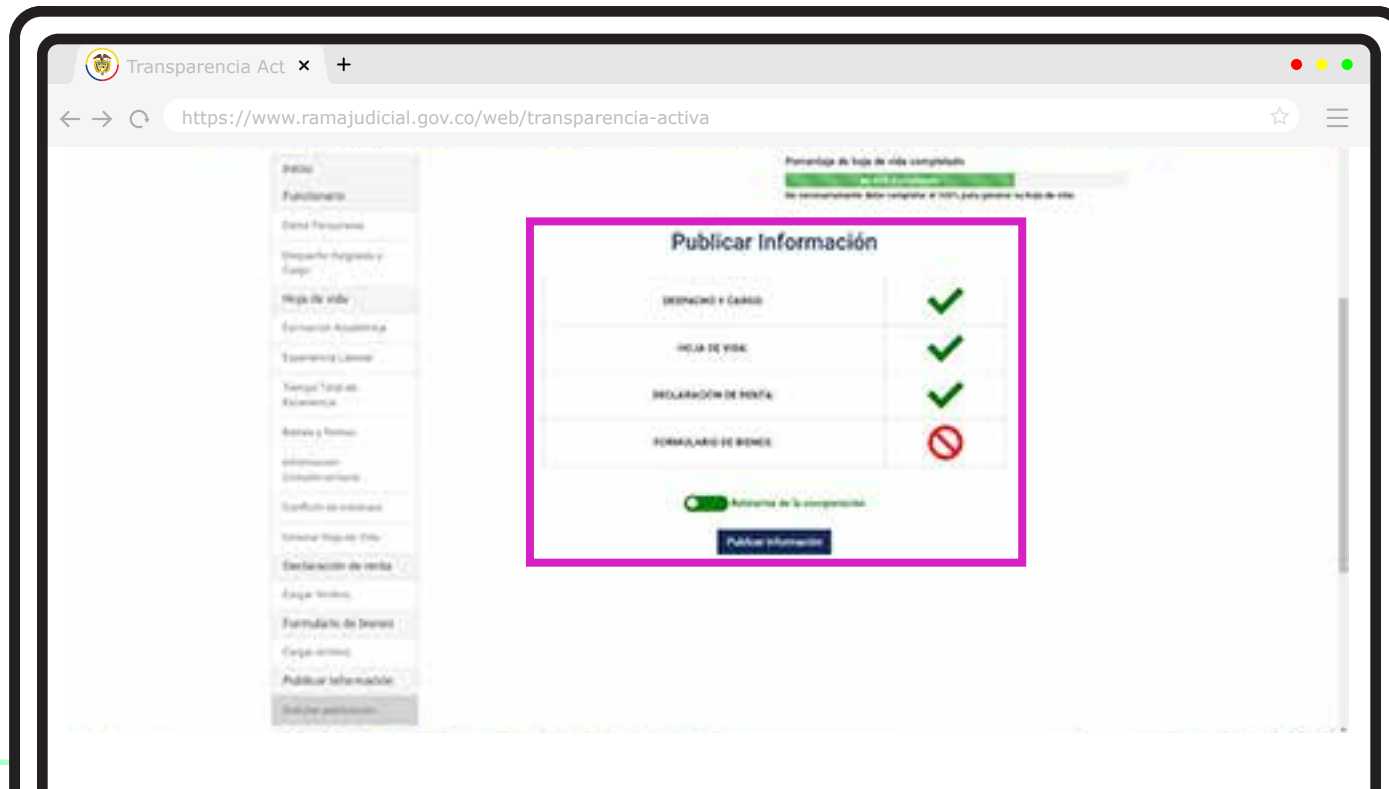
Transparencia Act ×

https://www.ramajudicial.gov.co/web/transparencia-activa

Inicio
Funcionario
Datos Personales
Despacho Asignado y Cargo
Hoja de vida
Formación Académica
Experiencia Laboral
Tiempo Total de Experiencia
Bienes y Rentas
Información Complementaria
Conflicto de intereses
Generar Hoja de Vida
Declaración de renta
Cargar Archivo
Formulario de bienes
Cargar archivo
Publicar Información
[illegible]

Porcentaje de hoja de vida completado
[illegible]
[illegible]

Publicar Información

| DESPACHO Y CARGO | ✔ |
|---|---|
| HOJA DE VIDA | ✔ |
| DECLARACIÓN DE RENTA | ✔ |
| FORMULARIO DE BIENES | ⃠ |

Autorizo de la corporación

Publicar Información